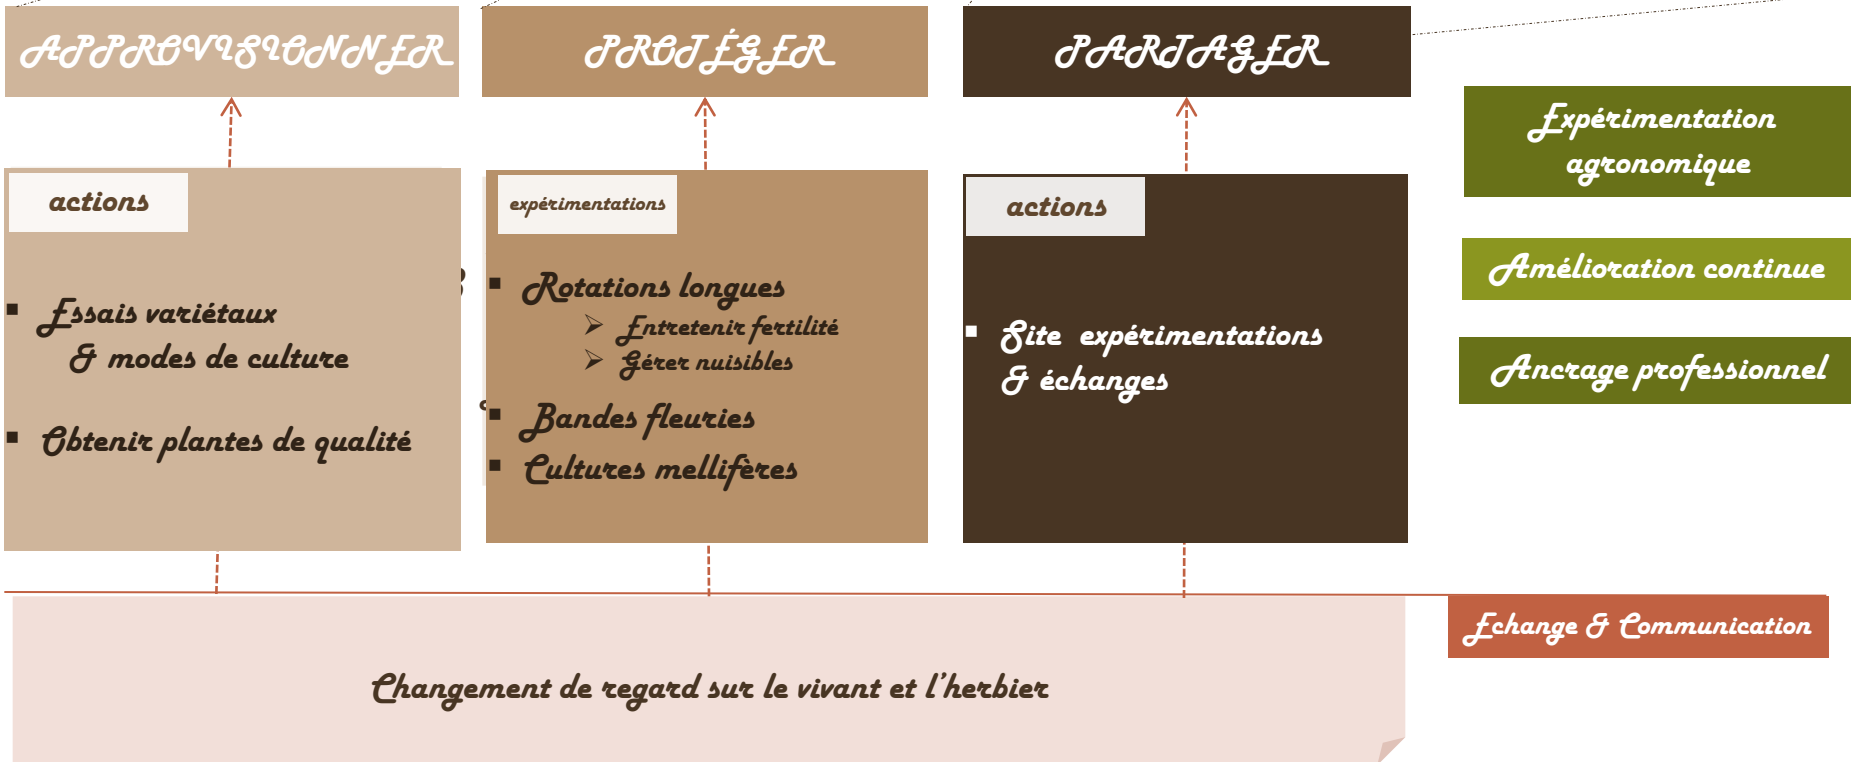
APPROVISIONNER

PROTÉGER

PARTAGER

Expérimentation agronomique

Amélioration continue

Ancrage professionnel

actions

- Essais variétaux & modes de culture

- Obtenir plantes de qualité

expérimentations

- Rotations longues
  - Entretenir fertilité
  - Gérer nuisibles
- Bandes fleuries
- Cultures mellifères

actions

- Site expérimentations & échanges

Echange & Communication

Changement de regard sur le vivant et l'herbier